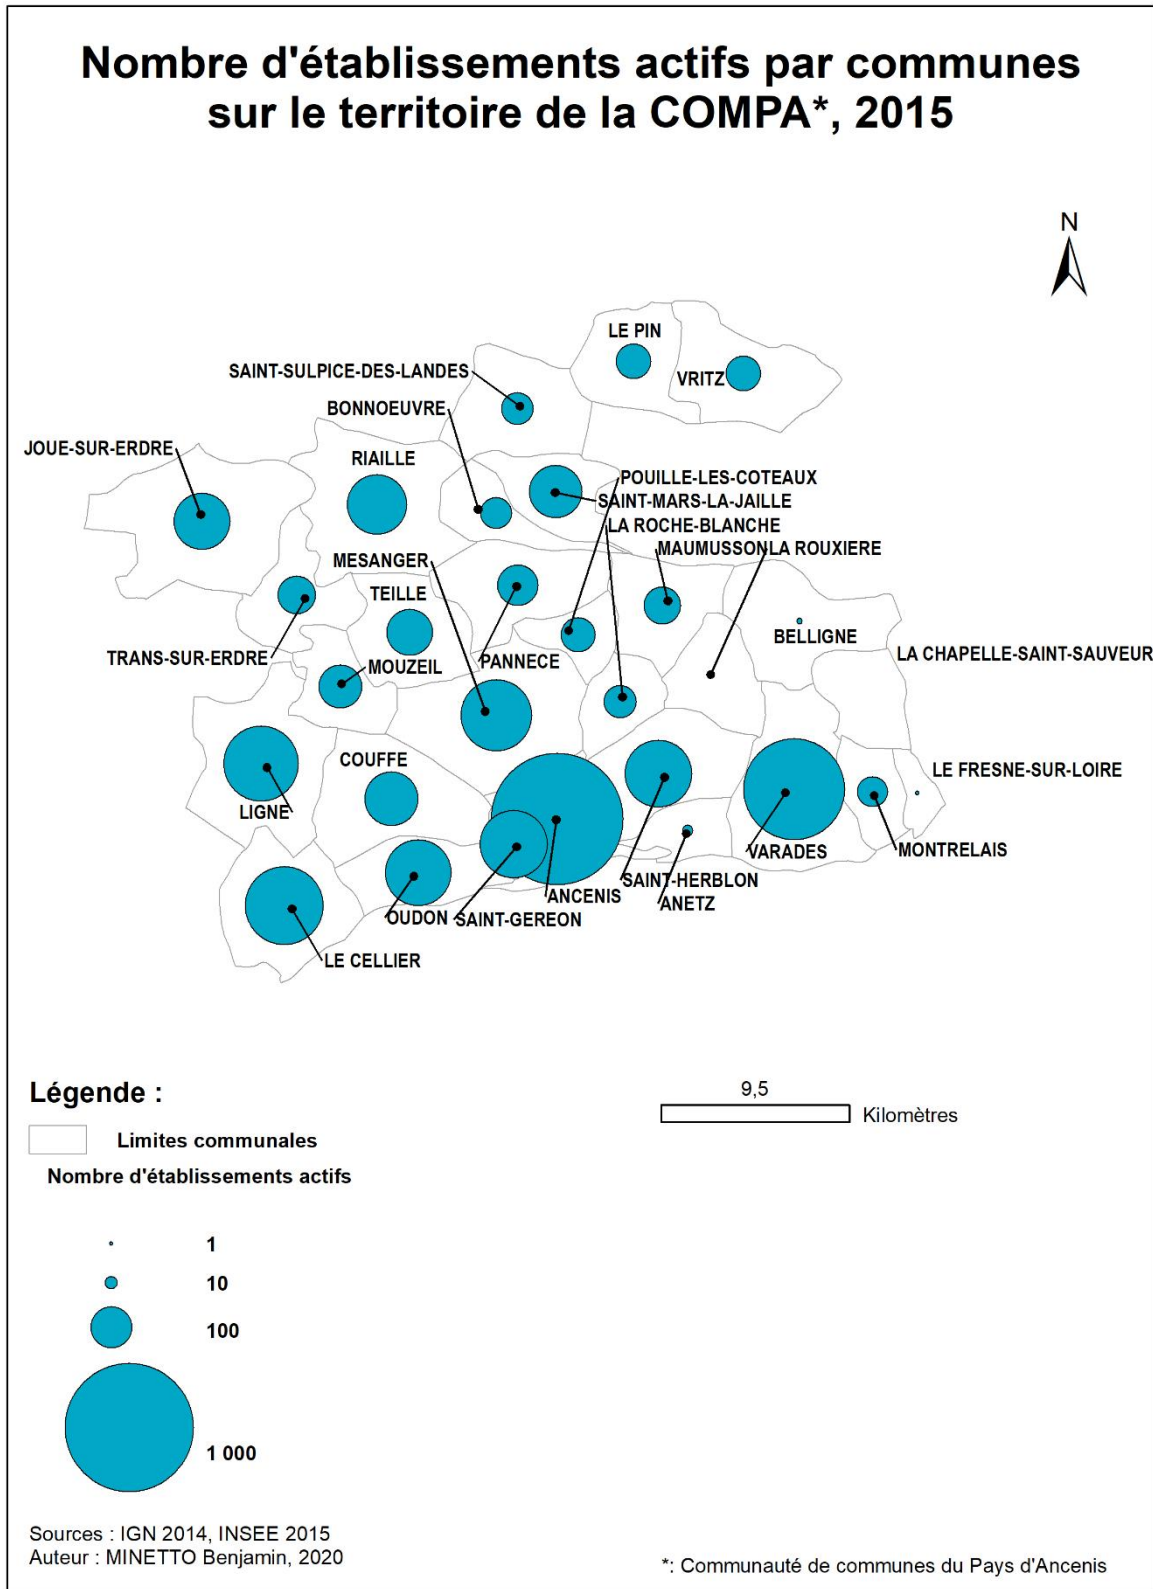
Nombre d'établissements actifs par communes sur le territoire de la COMPA*, 2015

N

LE PIN
VRITZ
SAINT-SULPICE-DES-LANDES
BONNOEUVRE
JOUE-SUR-ERDRE
RIAILLE
POUILLE-LES-COTEAUX
SAINT-MARS-LA-JAILLE
LA ROCHE-BLANCHE
MAUMUSSON
LA ROUXIERE
MESANGER
TEILLE
BELLIGNE
LA CHAPELLE-SAINT-SAUVEUR
TRANS-SUR-ERDRE
MOUZEIL
PANNECE
COUFFE
LE FRESNE-SUR-LOIRE
LIGNE
VARADES
MONTRELAIS
SAINT-HERBLON
ANCENIS
ANETZ
OUDON
SAINT-GEREON
LE CELLIER

Légende :
Limites communales
Nombre d'établissements actifs
1
10
100
1 000

9,5
Kilomètres

Sources : IGN 2014, INSEE 2015
Auteur : MINETTO Benjamin, 2020

*: Communauté de communes du Pays d'Ancenis